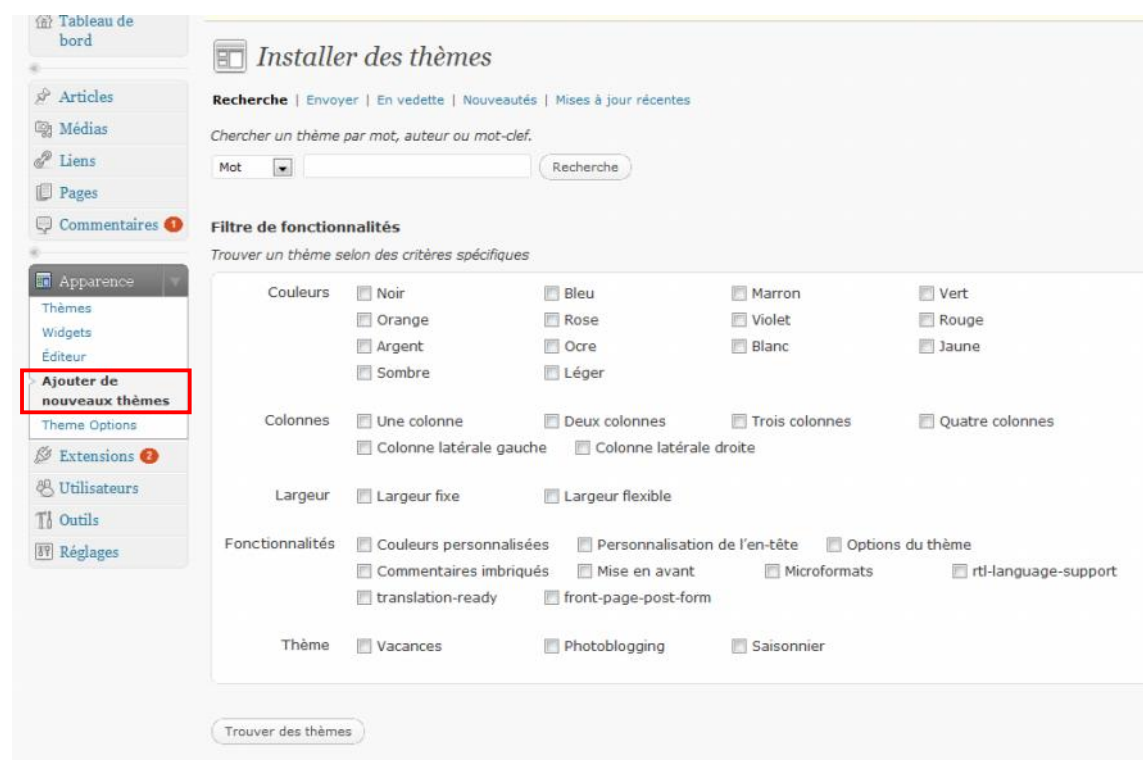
Tableau de bord

Articles
Médias
Liens
Pages
Commentaires 1

Apparence
Thèmes
Widgets
Éditeur
Ajouter de nouveaux thèmes
Theme Options
Extensions 2
Utilisateurs
Outils
Réglages

Installer des thèmes

Recherche | Envoyer | En vedette | Nouveautés | Mises à jour récentes

Chercher un thème par mot, auteur ou mot-clef.

Mot

Recherche

Filtre de fonctionnalités

Trouver un thème selon des critères spécifiques

Couleurs
Noir
Bleu
Marron
Vert
Orange
Rose
Violet
Rouge
Argent
Ocre
Blanc
Jaune
Sombre
Léger

Colonnes
Une colonne
Deux colonnes
Trois colonnes
Quatre colonnes
Colonne latérale gauche
Colonne latérale droite

Largeur
Largeur fixe
Largeur flexible

Fonctionnalités
Couleurs personnalisées
Personnalisation de l'en-tête
Options du thème
Commentaires imbriqués
Mise en avant
Microformats
rtl-language-support
translation-ready
front-page-post-form

Thème
Vacances
Photoblogging
Saisonnier

Trouver des thèmes